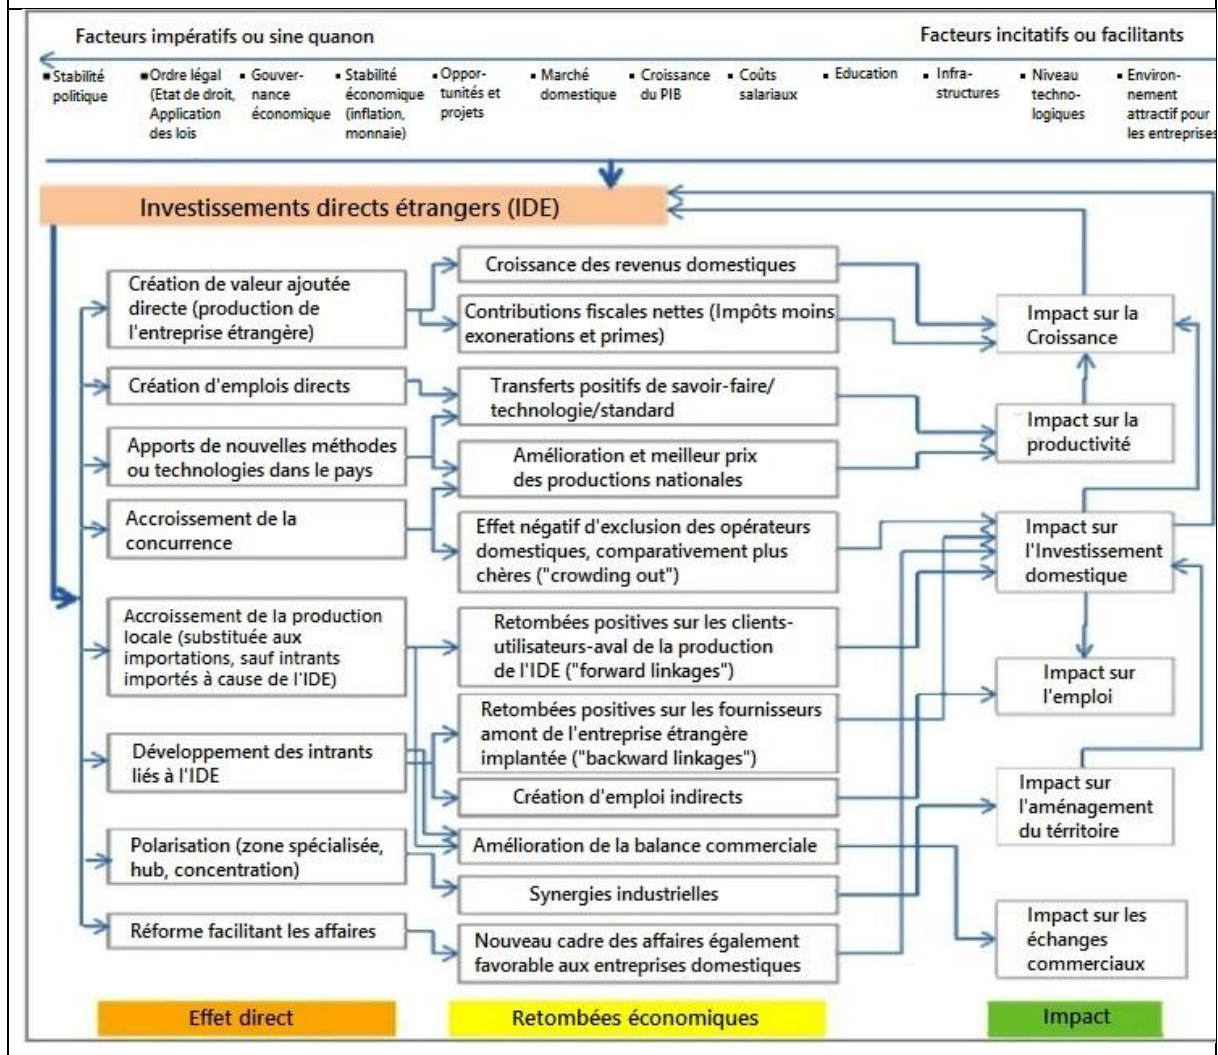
Facteurs impératifs ou sine quanon

Facteurs incitatifs ou facilitants

▪ Stabilité politique
▪ Ordre légal (Etat de droit, Application des lois
▪ Gouvernance économique
▪ Stabilité économique (inflation, monnaie)
▪ Opportunités et projets
▪ Marché domestique
▪ Croissance du PIB
▪ Coûts salariaux
▪ Education
▪ Infrastructures
▪ Niveau technologiques
▪ Environnement attractif pour les entreprises

Investissements directs étrangers (IDE)

Création de valeur ajoutée directe (production de l'entreprise étrangère)

Création d'emplois directs

Apports de nouvelles méthodes ou technologies dans le pays

Accroissement de la concurrence

Accroissement de la production locale (substituée aux importations, sauf intrants importés à cause de l'IDE)

Développement des intrants liés à l'IDE

Polarisation (zone spécialisée, hub, concentration)

Réforme facilitant les affaires

Croissance des revenus domestiques

Contributions fiscales nettes (Impôts moins exonerations et primes)

Transferts positifs de savoir-faire/ technologie/standard

Amélioration et meilleur prix des productions nationales

Effet négatif d'exclusion des opérateurs domestiques, comparativement plus chères ("crowding out")

Retombées positives sur les clients-utilisateurs-aval de la production de l'IDE ("forward linkages")

Retombées positives sur les fournisseurs amont de l'entreprise étrangère implantée ("backward linkages")

Création d'emploi indirects

Amélioration de la balance commerciale

Synergies industrielles

Nouveau cadre des affaires également favorable aux entreprises domestiques

Impact sur la Croissance

Impact sur la productivité

Impact sur l'Investissement domestique

Impact sur l'emploi

Impact sur l'aménagement du térritoire

Impact sur les échanges commerciaux

Effet direct

Retombées économiques

Impact